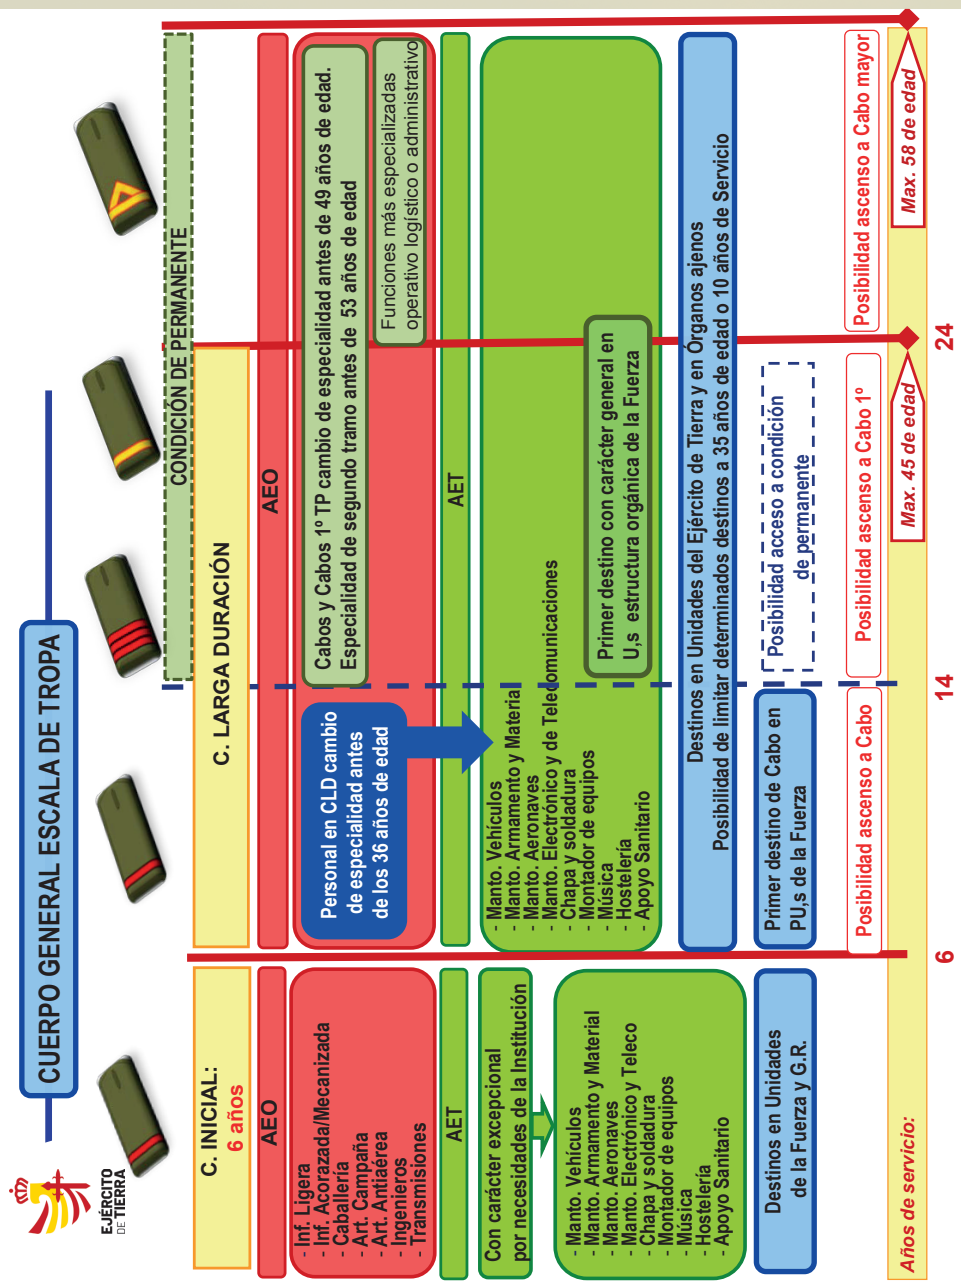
EJÉRCITO DE TIERRA

CUERPO GENERAL ESCALA DE TROPA

C. INICIAL: 6 años

AEO

- Inf. Ligera
- Inf. Acorazada/Mecanizada
- Caballería
- Art. Campaña
- Art. Antiaérea
- Ingenieros
- Transmisiones

AET

Con carácter excepcional por necesidades de la Institución

- Manto. Vehículos
- Manto. Armamento y Material
- Manto. Aeronaves
- Manto. Electrónico y Teleco
- Chapa y soldadura
- Montador de equipos
- Música
- Hostelería
- Apoyo Sanitario

Destinos en Unidades de la Fuerza y G.R.

C. LARGA DURACIÓN

AEO

Personal en CLD cambio de especialidad antes de los 36 años de edad

Cabos y Cabos 1º TP cambio de especialidad antes de 49 años de edad.
Especialidad de segundo tramo antes de 53 años de edad

Funciones más especializadas operativo logístico o administrativo

AET

- Manto. Vehículos
- Manto. Armamento y Materia
- Manto. Aeronaves
- Manto. Electrónico y de Telecomunicaciones
- Chapa y soldadura
- Montador de equipos
- Música
- Hostelería
- Apoyo Sanitario

Primer destino con carácter general en U,s estructura orgánica de la Fuerza

Destinos en Unidades del Ejército de Tierra y en Órganos ajenos
Posibilidad de limitar determinados destinos a 35 años de edad o 10 años de Servicio

Primer destino de Cabo en PU,s de la Fuerza

Posibilidad acceso a condición de permanente

CONDICIÓN DE PERMANENTE

Posibilidad ascenso a Cabo

Posibilidad ascenso a Cabo 1º

Max. 45 de edad

Posibilidad ascenso a Cabo mayor

Max. 58 de edad

Años de servicio:

6

14

24